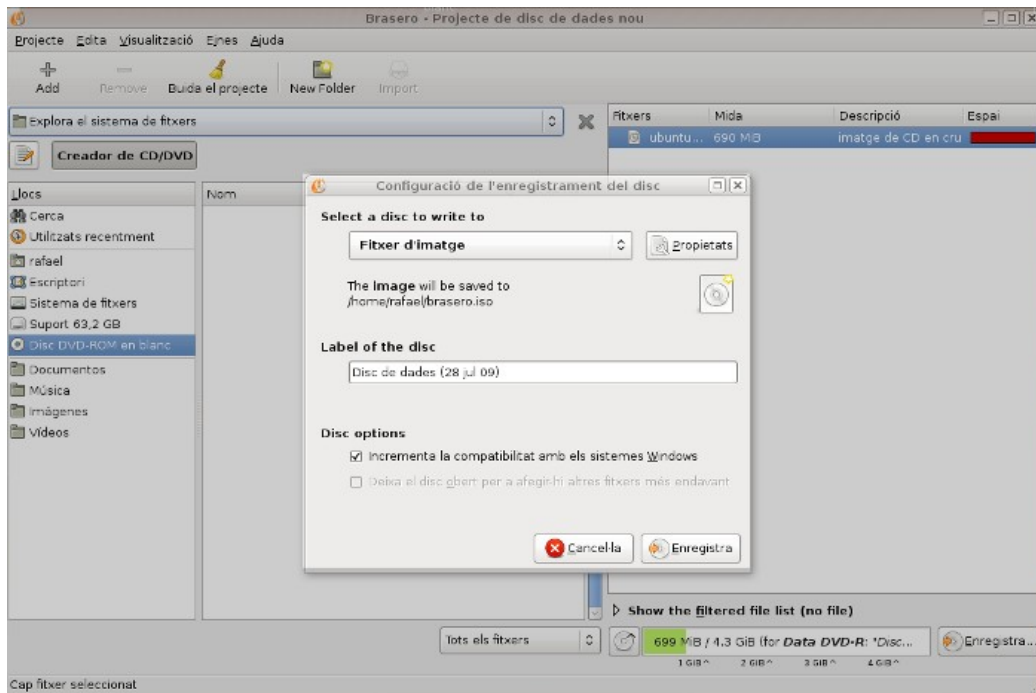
Brasero - Projecte de disc de dades nou

Projecte Edita Visualització Eines Ajuda

Add Remove Buida el projecte New Folder Import

Explora el sistema de fitxers

Creador de CD/DVD

Llocs
Cerca
Utilitzats recentment
rafael
Escriptori
Sistema de fitxers
Suport 63,2 GB
Disc DVD-ROM en blanc
Documentos
Música
Imágenes
Vídeos

Nom

| Fitxers | Mida | Descripció | Espai |
|---|---|---|---|
| ubuntu... | 690 MiB | imatge de CD en cru | |

Configuració de l'enregistrament del disc

Select a disc to write to

Fitxer d'imatge

Propietats

The image will be saved to /home/rafael/brasero.iso

Label of the disc

Disc de dades (28 jul 09)

Disc options

☑ Incrementa la compatibilitat amb els sistemes Windows

☐ Deixa el disc obert per a afegir-hi altres fitxers més endavant

Cancel·la

Enregistra

▷ Show the filtered file list (no file)

Tots els fitxers

699 MiB / 4.3 GiB (for Data DVD-R: "Disc...

1 GiB 2 GiB 3 GiB 4 GiB

Enregistra...

Cap fitxer seleccionat